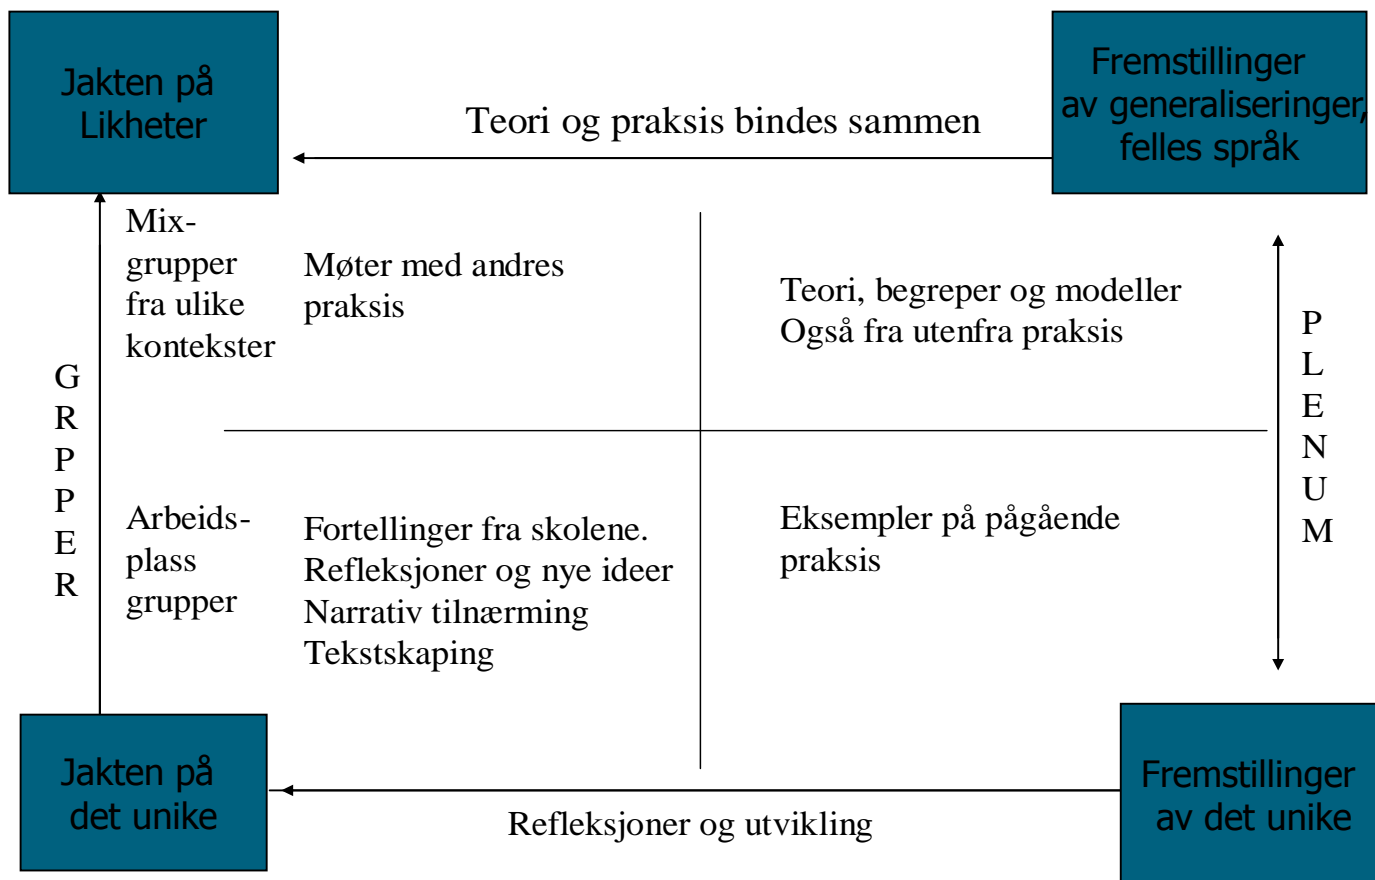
Jakten på Likheter

Teori og praksis bindes sammen

Fremstillinger av generaliseringer, felles språk

Mix-grupper fra ulike kontekster

Møter med andres praksis

Teori, begreper og modeller
Også fra utenfra praksis

G
R
P
P
E
R

P
L
E
N
U
M

Arbeids-plass grupper

Fortellinger fra skolene.
Refleksjoner og nye ideer
Narrativ tilnærming
Tekstskaping

Eksempler på pågående praksis

Jakten på det unike

Refleksjoner og utvikling

Fremstillinger av det unike